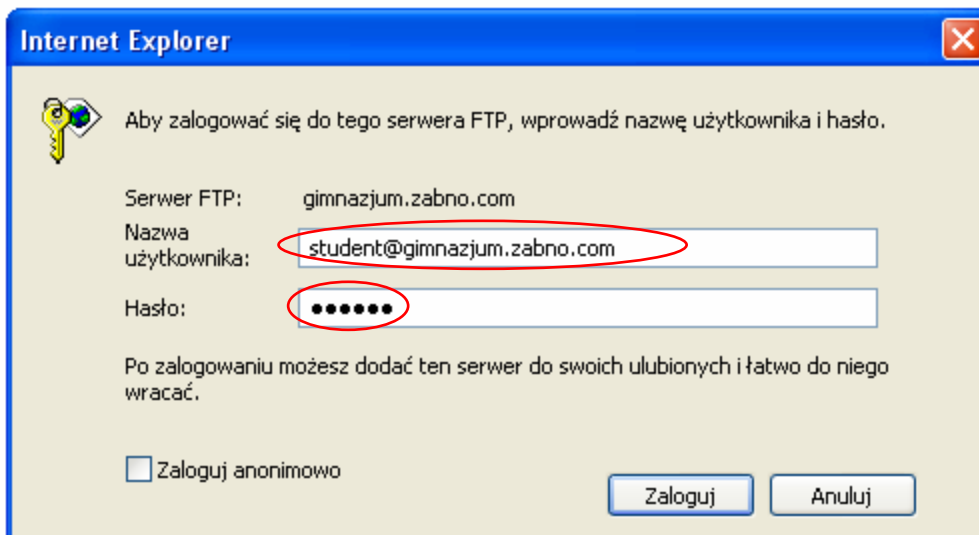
Internet Explorer

Aby zalogować się do tego serwera FTP, wprowadź nazwę użytkownika i hasło.

Serwer FTP: gimnazjum.zabno.com

Nazwa użytkownika: student@gimnazjum.zabno.com

Hasło: ••••••

Po zalogowaniu możesz dodać ten serwer do swoich ulubionych i łatwo do niego wracać.

Zaloguj anonimowo

Zaloguj

Anuluj